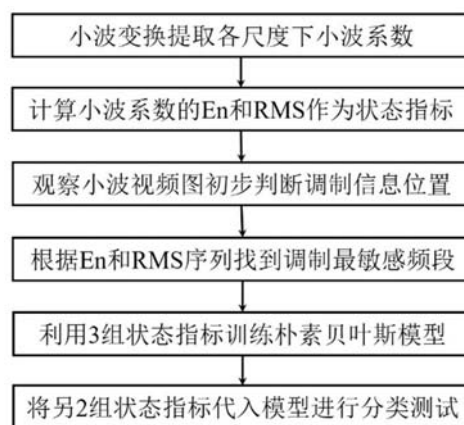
小波变换提取各尺度下小波系数

计算小波系数的En和RMS作为状态指标

观察小波视频图初步判断调制信息位置

根据En和RMS序列找到调制最敏感频段

利用3组状态指标训练朴素贝叶斯模型

将另2组状态指标代入模型进行分类测试